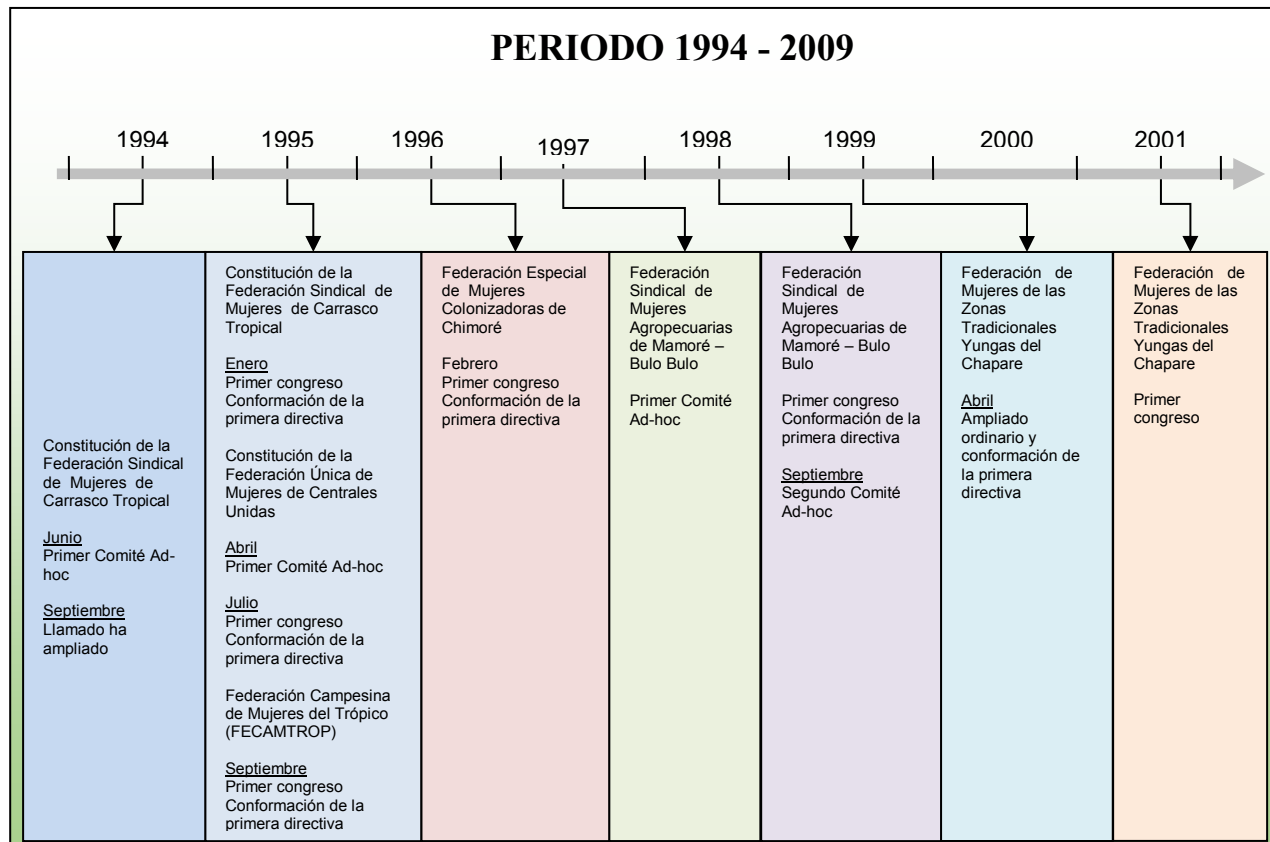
PERIODO 1994 - 2009

1994 1995 1996 1997 1998 1999 2000 2001

Constitución de la Federación Sindical de Mujeres de Carrasco Tropical

Junio
Primer Comité Ad-hoc

Septiembre
Llamado ha ampliado

Constitución de la Federación Sindical de Mujeres de Carrasco Tropical

Enero
Primer congreso
Conformación de la primera directiva

Constitución de la Federación Única de Mujeres de Centrales Unidas

Abril
Primer Comité Ad-hoc

Julio
Primer congreso
Conformación de la primera directiva

Federación Campesina de Mujeres del Trópico (FECAMTROP)

Septiembre
Primer congreso
Conformación de la primera directiva

Federación Especial de Mujeres Colonizadoras de Chimoré

Febrero
Primer congreso
Conformación de la primera directiva

Federación Sindical de Mujeres Agropecuarias de Mamoré – Bulo Bulo

Primer Comité Ad-hoc

Federación Sindical de Mujeres Agropecuarias de Mamoré – Bulo Bulo

Primer congreso
Conformación de la primera directiva

Septiembre
Segundo Comité Ad-hoc

Federación de Mujeres de las Zonas Tradicionales Yungas del Chapare

Abril
Ampliado ordinario y conformación de la primera directiva

Federación de Mujeres de las Zonas Tradicionales Yungas del Chapare

Primer congreso